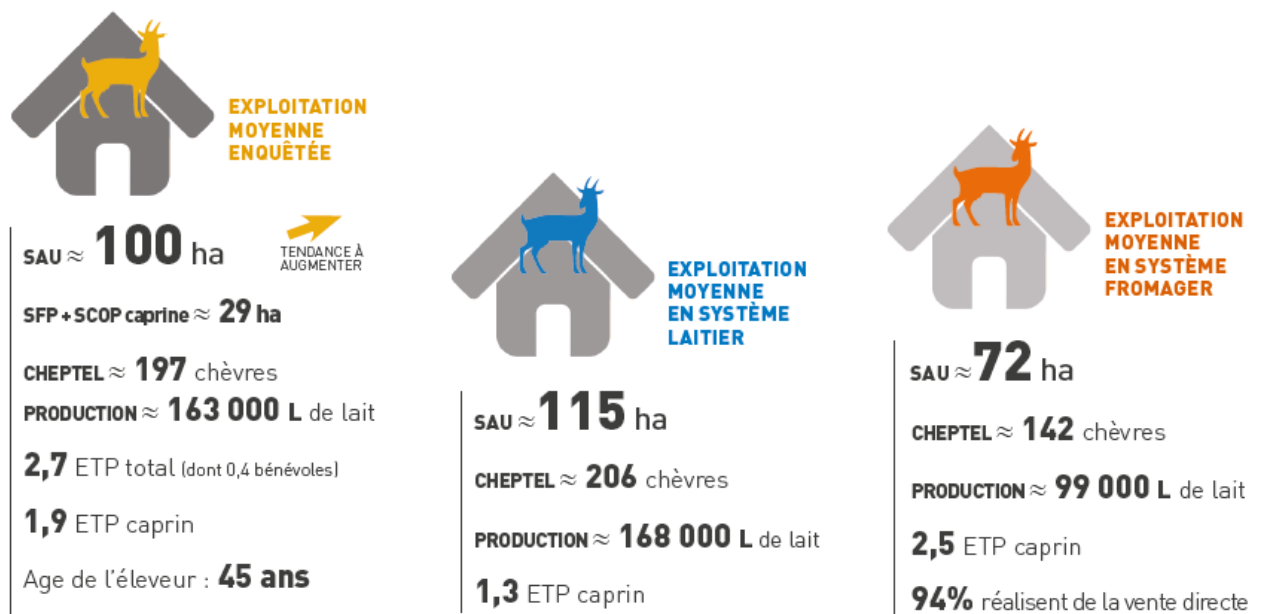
EXPLOITATION MOYENNE ENQUÊTÉE

SAU ≈ 100 ha

TENDANCE À AUGMENTER

SFP + SCOP caprine ≈ 29 ha

CHEPTEL ≈ 197 chèvres

PRODUCTION ≈ 163 000 L de lait

2,7 ETP total (dont 0,4 bénévoles)

1,9 ETP caprin

Age de l'éleveur : 45 ans

EXPLOITATION MOYENNE EN SYSTÈME LAITIER

SAU ≈ 115 ha

CHEPTEL ≈ 206 chèvres

PRODUCTION ≈ 168 000 L de lait

1,3 ETP caprin

EXPLOITATION MOYENNE EN SYSTÈME FROMAGER

SAU ≈ 72 ha

CHEPTEL ≈ 142 chèvres

PRODUCTION ≈ 99 000 L de lait

2,5 ETP caprin

94% réalisent de la vente directe